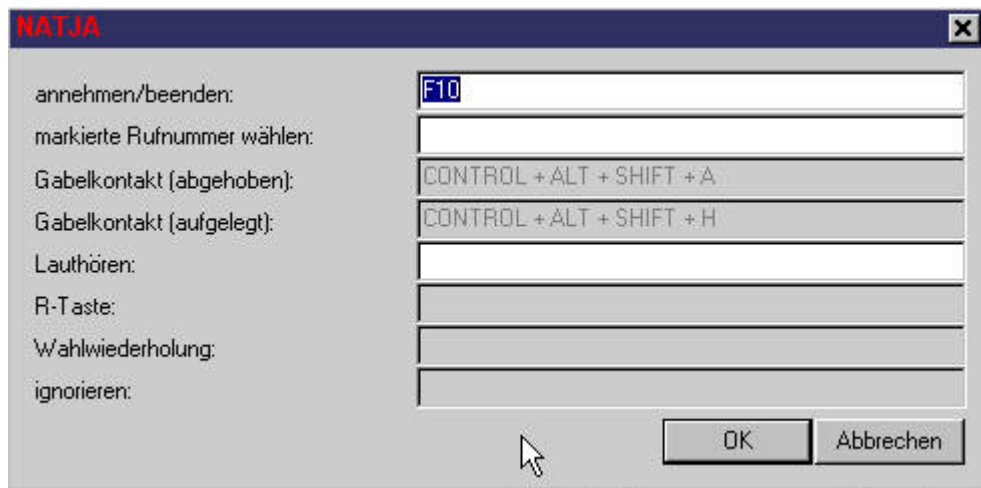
NATJA

annehmen/beenden: F10

markierte Rufnummer wählen:

Gabelkontakt (abgehoben): CONTROL + ALT + SHIFT + A

Gabelkontakt (aufgelegt): CONTROL + ALT + SHIFT + H

Lauthören:

R-Taste:

Wahlwiederholung:

ignorieren:

OK Abbrechen